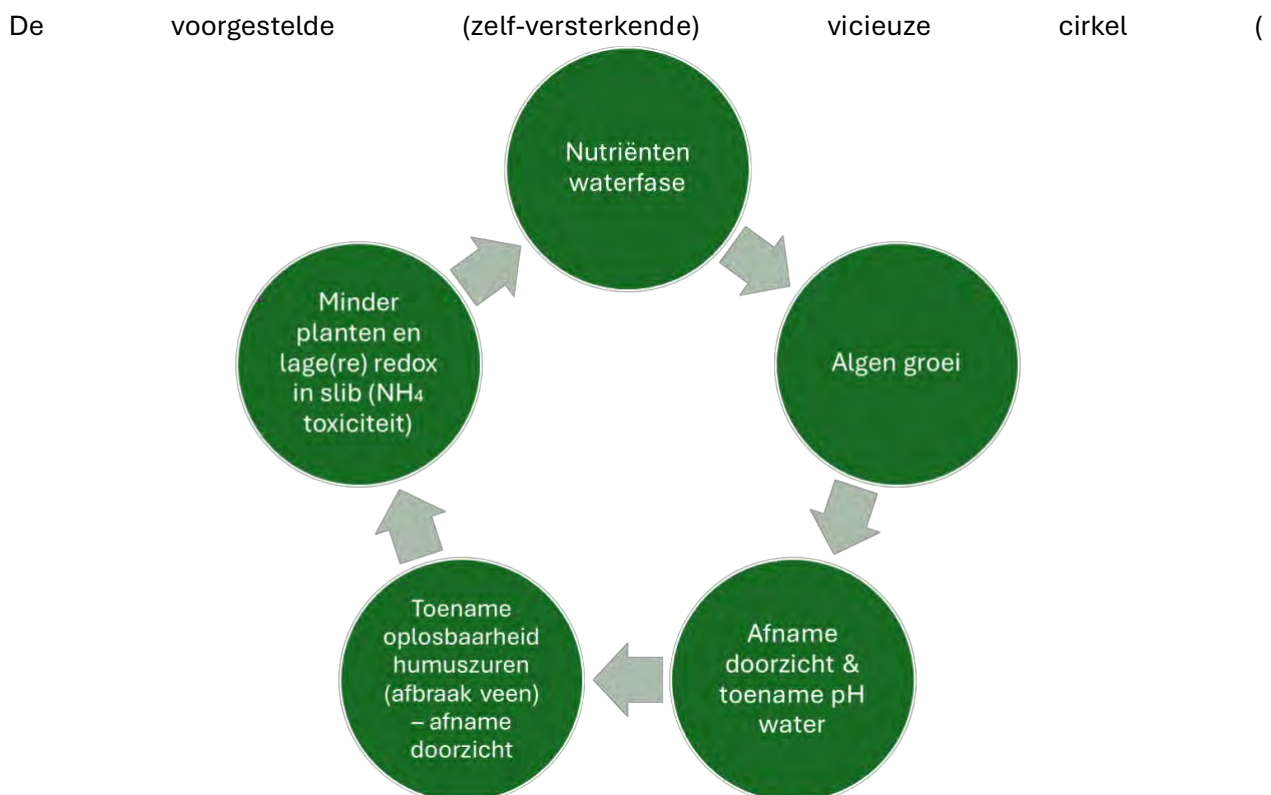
De voorgestelde (zelf-versterkende) vicieuze cirkel (

Nutriënten waterfase

Algen groei

Afname doorzicht & toename pH water

Toename oplosbaarheid humuszuren (afbraak veen) – afname doorzicht

Minder planten en lage(re) redox in slib ($NH_4$ toxiciteit)